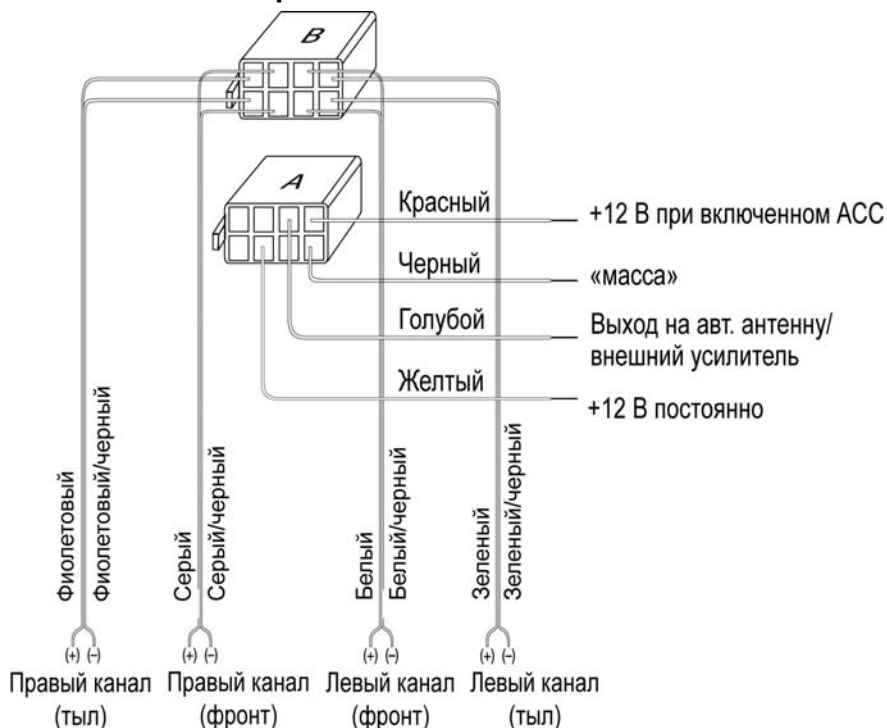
B

A

Красный
+12 В при включенном АСС

Черный
«масса»

Голубой
Выход на авт. антенну/ внешний усилитель

Желтый
+12 В постоянно

Фиолетовый
Фиолетовый/черный

Серый
Серый/черный

Белый
Белый/черный

Зеленый
Зеленый/черный

(+) (–)
Правый канал (тыл)

(+) (–)
Правый канал (фронт)

(+) (–)
Левый канал (фронт)

(+) (–)
Левый канал (тыл)